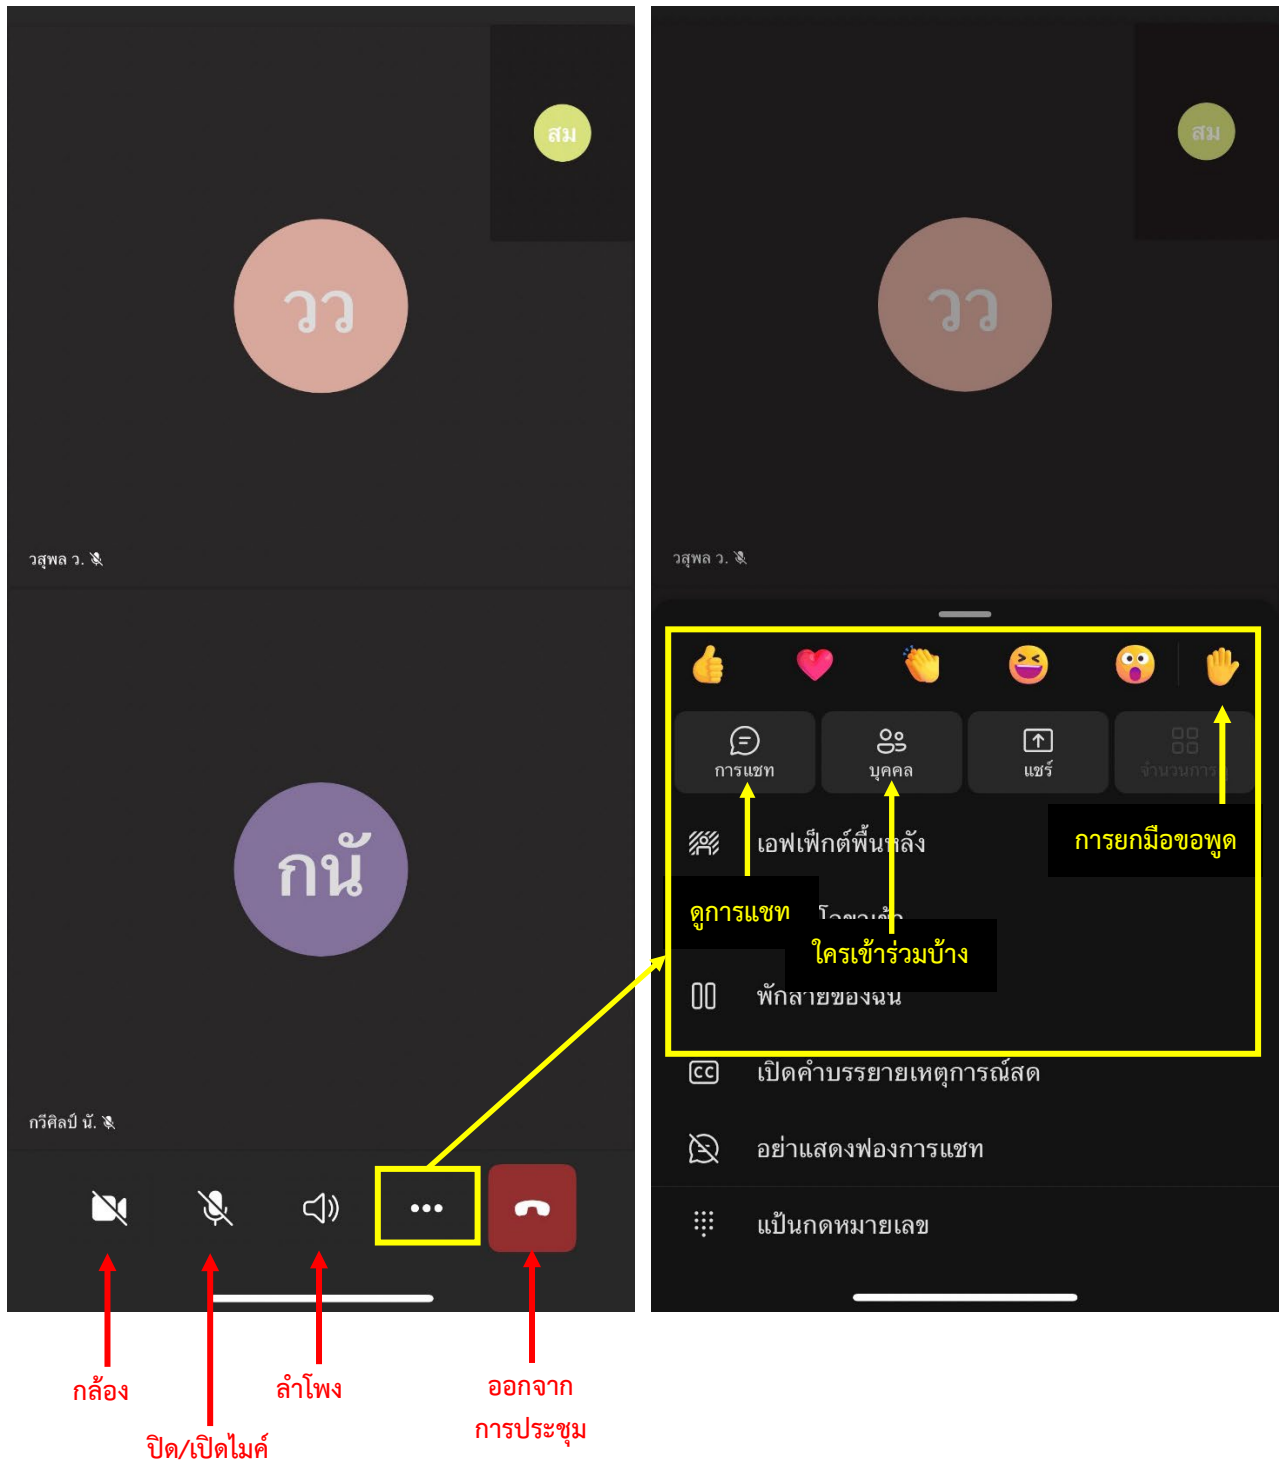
สม

วว

วสุพล ว.

กนั

กวีศิลป์ นั.

กล้อง

ปิด/เปิดไมค์

ลำโพง

ออกจาก การประชุม

สม

วว

วสุพล ว.

การแชท

บุคคล

แชร์

จำนวนการ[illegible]

การยกมือขอพูด

เอฟเฟ็กต์พื้นหลัง

ดูการแชท

โ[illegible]

ใครเข้าร่วมบ้าง

พักสายของฉัน

เปิดคำบรรยายเหตุการณ์สด

อย่าแสดงฟองการแชท

แป้นกดหมายเลข